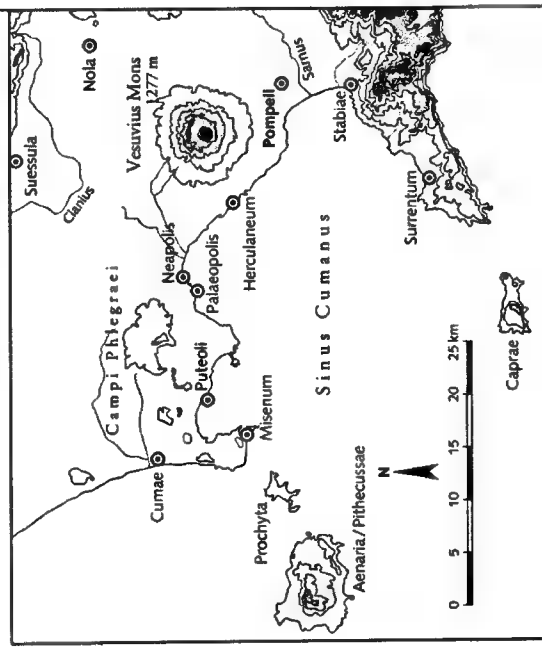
Suessula
Clanius
Nola
Vesuvius Mons
1277 m
Sarnus
Pompeii
Stabiae
Campi Phlegraei
Neapolis
Palaeopolis
Herculaneum
Puteoli
Cumae
Misenum
Sinus Cumanus
Surrentum
Prochyta
Aenaria/Pithecussae
N
0
5
10
15
20
25 km
Capreae